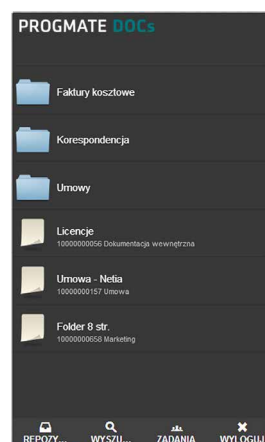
PROGMATE DOCs

Faktury kosztowe

Korespondencja

Umowy

Licencje
10000000056 Dokumentacja wewnętrzna

Umowa - Netia
10000000157 Umowa

Folder 8 str.
10000000658 Marketing

REPOZY... WYSZU... ZADANIA WYLOGUJ